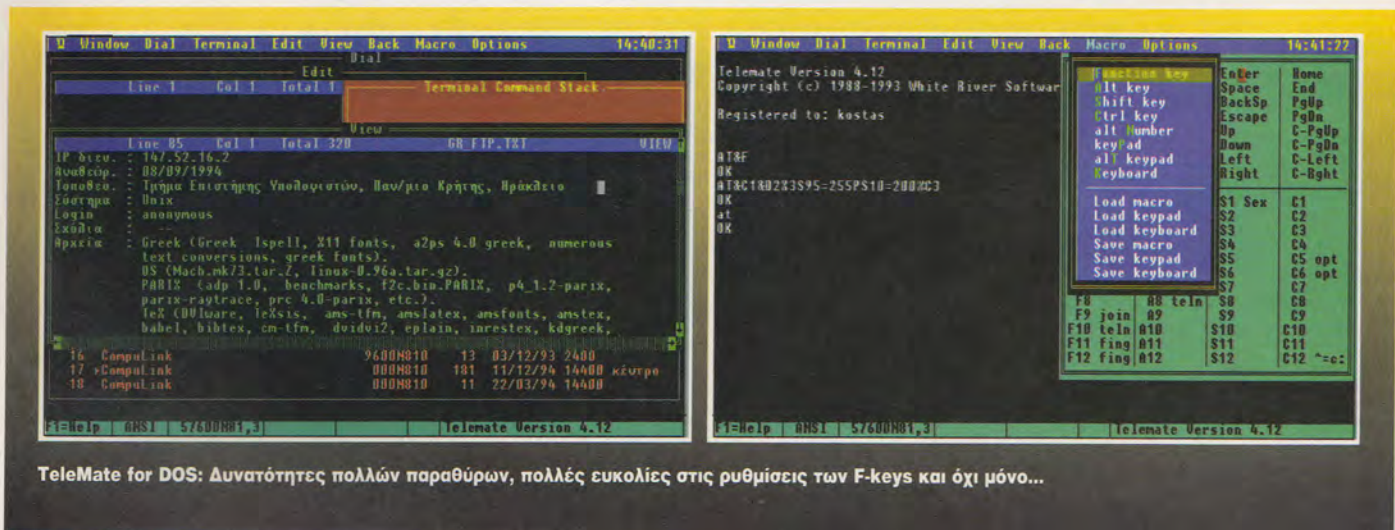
Ω Window Dial Terminal Edit View Back Macro Options 14:40:31

Dial

Edit

Line 1 Col 1 Total 1

Terminal Command Stack

View

Line 85 Col 1 Total 320 GR FTP.TXT VIEW

IP διευ. : 147.52.16.2
Αναθεώρ. : 08/09/1994
Τοποθεσ. : Τμήμα Επιστήμης Υπολογιστών, Παν/μιο Κρήτης, Ηράκλειο
Σύστημα : Unix
Login : anonymous
Σχόλια : --
Αρχεία : Greek (Greek Ispell, X11 fonts, a2ps 4.0 greek, numerous text conversions, greek fonts).
OS (Mach.mk/3.tar.Z, linux-0.96a.tar.gz).
PARIX (adp 1.0, benchmarks, f2c.bin.PARIX, p4_1.2-parix, parix-raytrace, prc 4.0-parix, etc.).
TeX (DVIware, TeXsis, ams-tfm, amslatex, amsfonts, amstex, babel, bibtex, cm-tfm, dvidvi2, eplain, inrestex, kdgreek,

16 CompuLink 9600N810 13 03/12/93 2400
17 >CompuLink 000N810 181 11/12/94 14400 κέντρο
18 CompuLink 000N810 11 22/03/94 14400

F1=Help | ANSI | 57600N81,3 | Telemate Version 4.12

Ω Window Dial Terminal Edit View Back Macro Options 14:41:22

Telemate Version 4.12
Copyright (c) 1988-1993 White River Softwar

Registered to: kostas

AT&F
OK
AT&C1&D2X3S95=255PS10=200%C3
OK
at
OK

Function key
Alt key
Shift key
Ctrl key
alt Number
keyPad
alT keypad
Keyboard

Load macro
Load keypad
Load keyboard
Save macro
Save keypad
Save keyboard

Enter
Space
BackSp
Escape
Up
Down
Left
Right

Home
End
PgUp
PgDn
C-PgUp
C-PgDn
C-Left
C-Rght

S1 Sex
S2
S3
S4
S5
S6
S7
S8
S9
S10
S11
S12

C1
C2
C3
C4
C5 opt
C6 opt
C7
C8
C9
C10
C11
C12 ^=c:

F8 A8 teln
F9 join A9
F10 teln A10
F11 fing A11
F12 fing A12

F1=Help | ANSI | 57600N81,3 | Telemate Version 4.12

TeleMate for DOS: Δυνατότητες πολλών παραθύρων, πολλές ευκολίες στις ρυθμίσεις των F-keys και όχι μόνο...